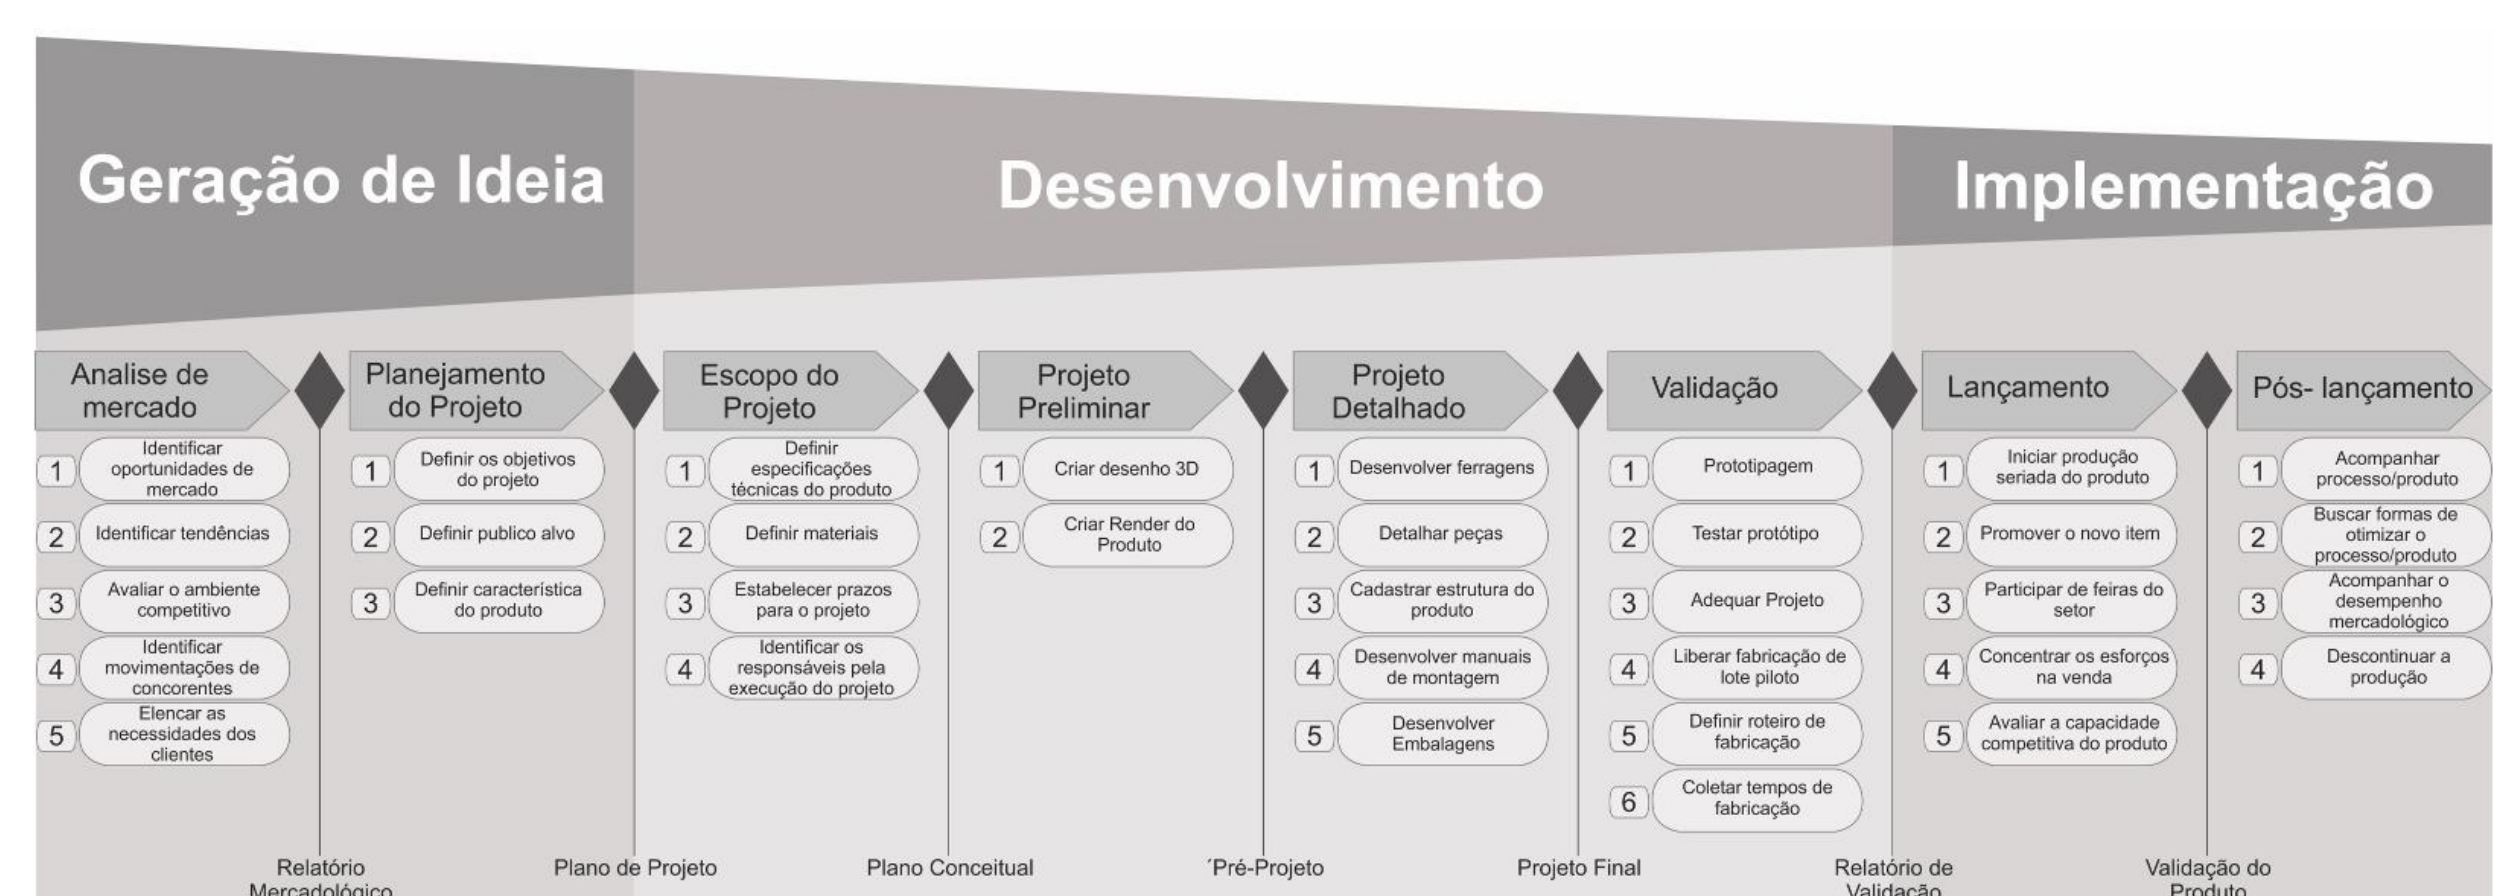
Geração de Ideia

Desenvolvimento

Implementação

Analise de mercado

1 Identificar oportunidades de mercado

2 Identificar tendências

3 Avaliar o ambiente competitivo

4 Identificar movimentações de concorentes

5 Elencar as necessidades dos clientes

Planejamento do Projeto

1 Definir os objetivos do projeto

2 Definir publico alvo

3 Definir característica do produto

Escopo do Projeto

1 Definir especificações técnicas do produto

2 Definir materiais

3 Estabelecer prazos para o projeto

4 Identificar os responsáveis pela execução do projeto

Projeto Preliminar

1 Criar desenho 3D

2 Criar Render do Produto

Projeto Detalhado

1 Desenvolver ferragens

2 Detalhar peças

3 Cadastrar estrutura do produto

4 Desenvolver manuais de montagem

5 Desenvolver Embalagens

Validação

1 Prototipagem

2 Testar protótipo

3 Adequar Projeto

4 Liberar fabricação de lote piloto

5 Definir roteiro de fabricação

6 Coletar tempos de fabricação

Lançamento

1 Iniciar produção seriada do produto

2 Promover o novo item

3 Participar de feiras do setor

4 Concentrar os esforços na venda

5 Avaliar a capacidade competitiva do produto

Pós- lançamento

1 Acompanhar processo/produto

2 Buscar formas de otimizar o processo/produto

3 Acompanhar o desempenho mercadológico

4 Descontinuar a produção

Relatório Mercadológico

Plano de Projeto

Plano Conceitual

´Pré-Projeto

Projeto Final

Relatório de Validação

Validação do Produto